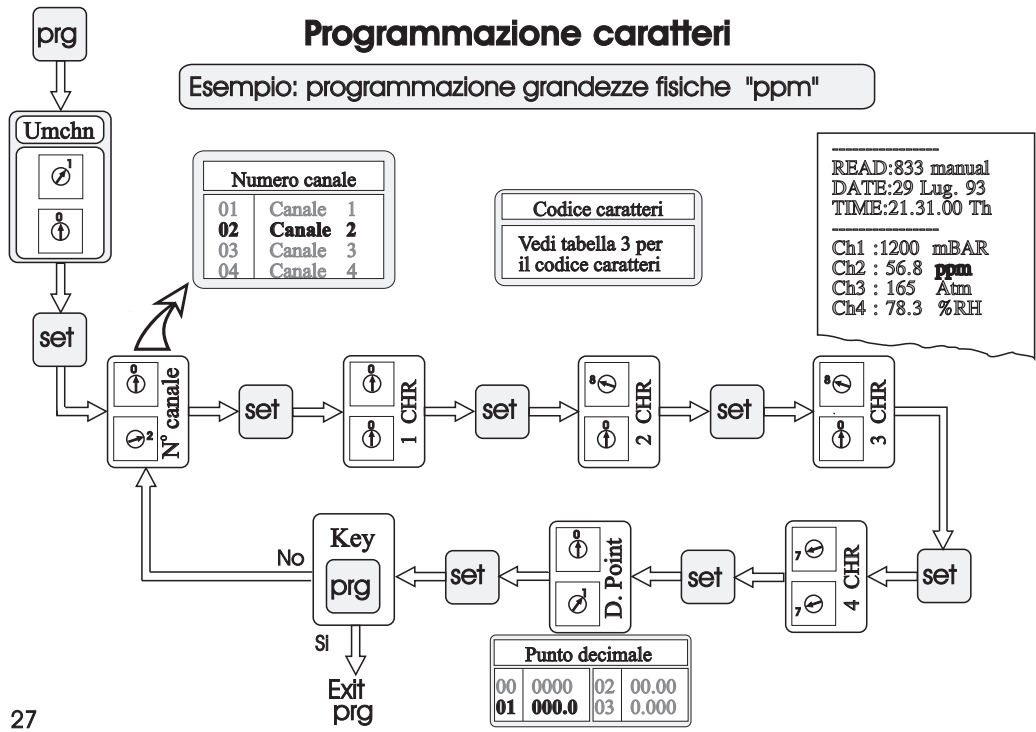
prg

Programmazione caratteri

Esempio: programmazione grandezze fisiche "ppm"

Umchn

1

0

Numero canale

| | |
|---|---|
| 01 | Canale 1 |
| 02 | Canale 2 |
| 03 | Canale 3 |
| 04 | Canale 4 |

Codice caratteri

Vedi tabella 3 per il codice caratteri

READ:833 manual
DATE:29 Lug. 93
TIME:21.31.00 Th

Ch1 :1200 mBAR
Ch2 : 56.8 ppm
Ch3 : 165 Atm
Ch4 : 78.3 %RH

set

0

2

N° canale

set

0

0

1 CHR

set

8

0

2 CHR

set

8

0

3 CHR

Key

prg

No

Si

Exit prg

set

0

D. Point

set

7

7

4 CHR

set

Punto decimale

| | | | |
|---|---|---|---|
| 00 | 0000 | 02 | 00.00 |
| 01 | 000.0 | 03 | 0.000 |

27